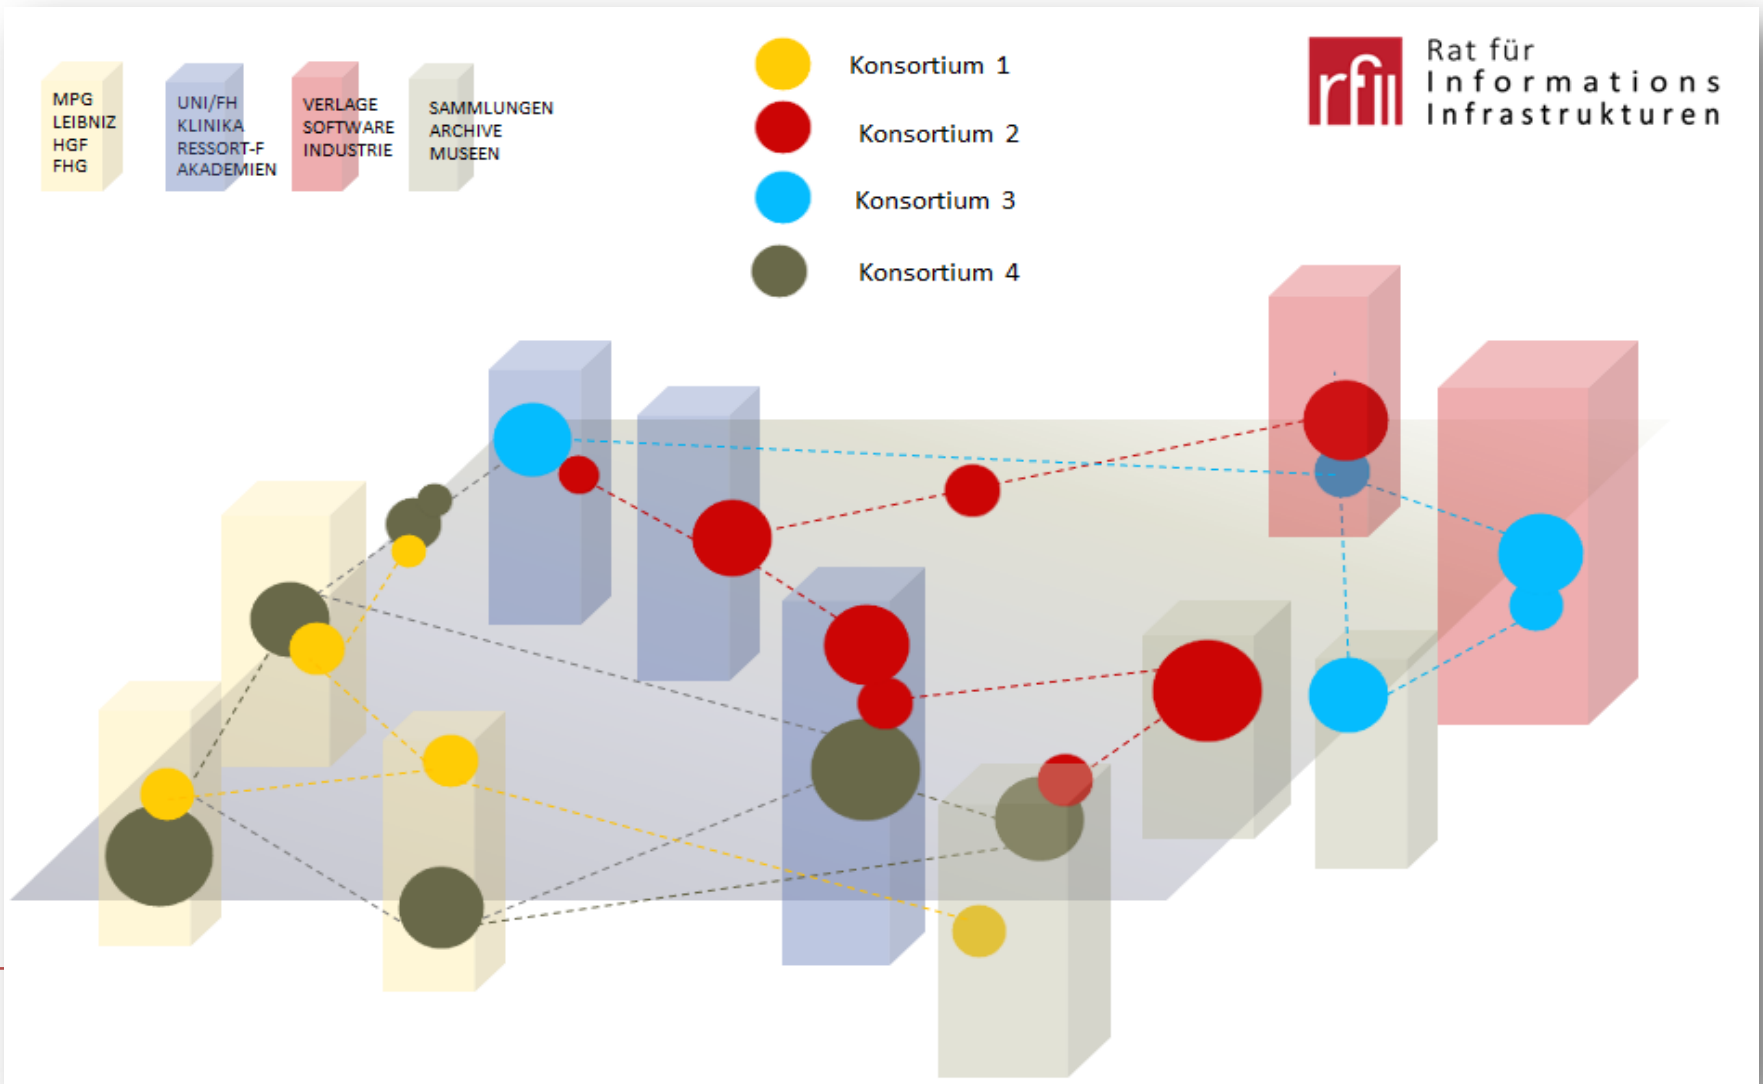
MPG
LEIBNIZ
HGF
FHG

UNI/FH
KLINIKA
RESSORT-F
AKADEMIEN

VERLAGE
SOFTWARE
INDUSTRIE

SAMMLUNGEN
ARCHIVE
MUSEEN

Konsortium 1

Konsortium 2

Konsortium 3

Konsortium 4

rfii Rat für Informations Infrastrukturen